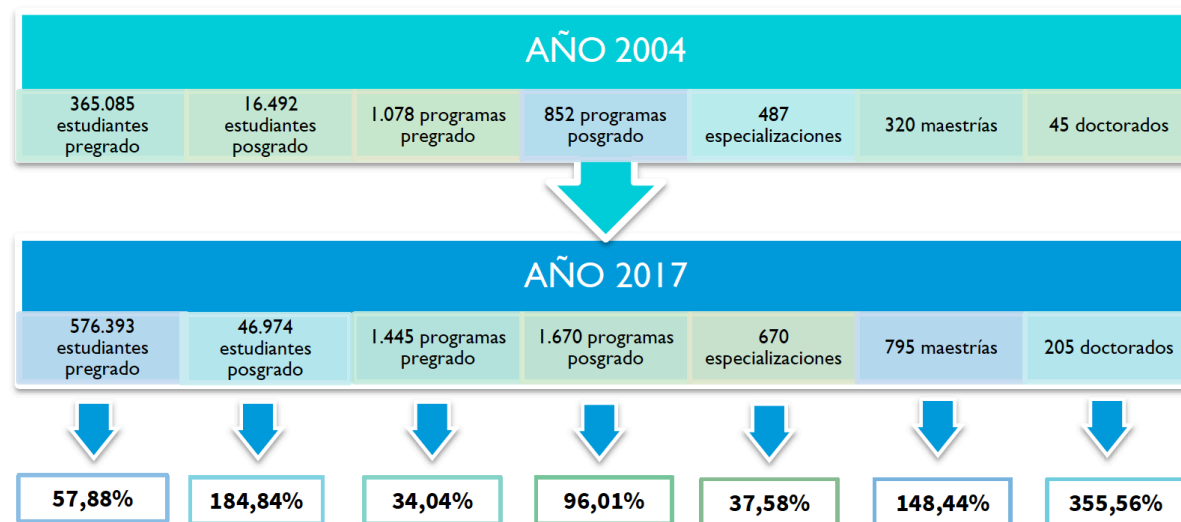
AÑO 2004

| 365.085 estudiantes pregrado | 16.492 estudiantes posgrado | 1.078 programas pregrado | 852 programas posgrado | 487 especializaciones | 320 maestrías | 45 doctorados |
|---|---|---|---|---|---|---|

AÑO 2017

| 576.393 estudiantes pregrado | 46.974 estudiantes posgrado | 1.445 programas pregrado | 1.670 programas posgrado | 670 especializaciones | 795 maestrías | 205 doctorados |
|---|---|---|---|---|---|---|

57,88%
184,84%
34,04%
96,01%
37,58%
148,44%
355,56%